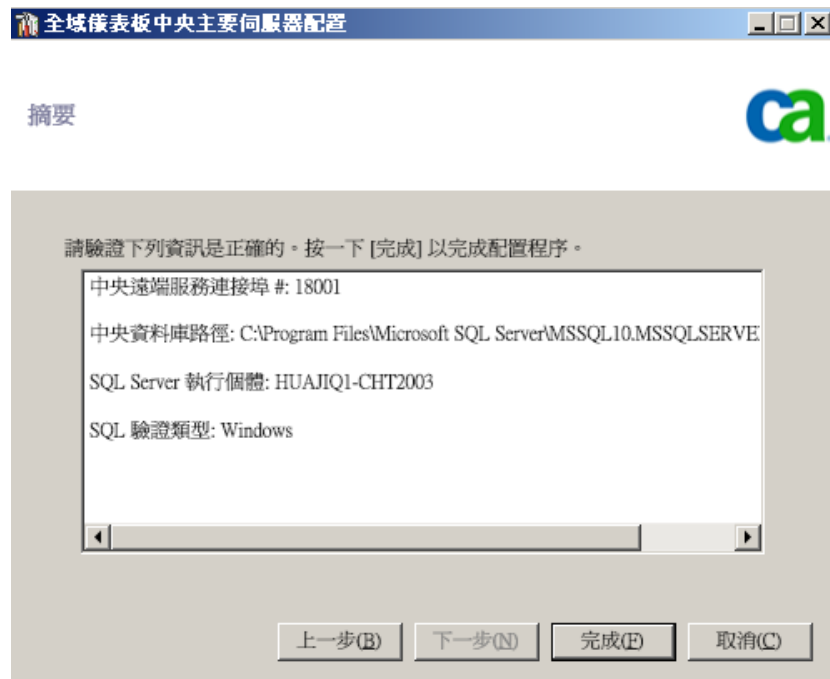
全域儀表板中央主要伺服器配置

摘要

ca

請驗證下列資訊是正確的。按一下 [完成] 以完成配置程序。

中央遠端服務連接埠 #: 18001

中央資料庫路徑: C:\Program Files\Microsoft SQL Server\MSSQL10.MSSQLSERVE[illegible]

SQL Server 執行個體: HUAJIQ1-CHT2003

SQL 驗證類型: Windows

上一步(B) 下一步(N) 完成(F) 取消(C)